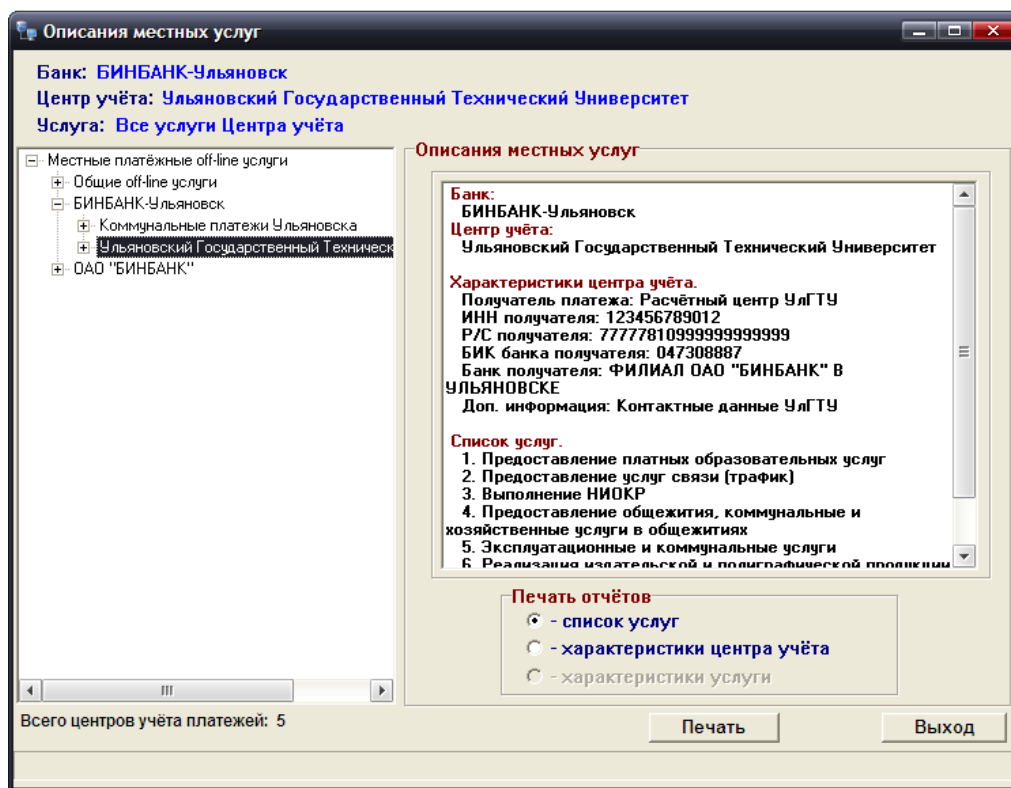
Описания местных услуг

Банк: БИНБАНК-Ульяновск
Центр учёта: Ульяновский Государственный Технический Университет
Услуга: Все услуги Центра учёта

Местные платёжные off-line услуги
Общие off-line услуги
БИНБАНК-Ульяновск
Коммунальные платежи Ульяновска
Ульяновский Государственный Техническ
ОАО "БИНБАНК"

Описания местных услуг

Банк:
БИНБАНК-Ульяновск
Центр учёта:
Ульяновский Государственный Технический Университет

Характеристики центра учёта.
Получатель платежа: Расчётный центр УлГТУ
ИНН получателя: 123456789012
Р/С получателя: 77777810999999999999
БИК банка получателя: 047308887
Банк получателя: ФИЛИАЛ ОАО "БИНБАНК" В УЛЬЯНОВСКЕ
Доп. информация: Контактные данные УлГТУ

Список услуг.
1. Предоставление платных образовательных услуг
2. Предоставление услуг связи (трафик)
3. Выполнение НИОКР
4. Предоставление общежития, коммунальные и хозяйственные услуги в общежитиях
5. Эксплуатационные и коммунальные услуги
6. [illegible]

Печать отчётов
- список услуг
- характеристики центра учёта
- характеристики услуги

Всего центров учёта платежей: 5

Печать
Выход